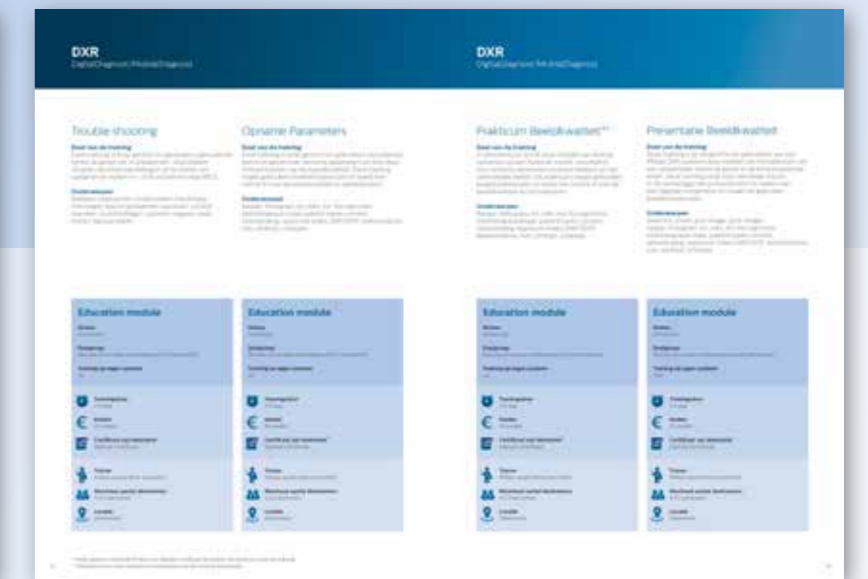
DXR
DigitalDiagnost/MobileDiagnost

Trouble shooting

Doel van de training
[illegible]

Onderwerpen
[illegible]

Opname Parameters

Doel van de training
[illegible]

Onderwerpen
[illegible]

Education module

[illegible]

Education module

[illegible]

DXR
DigitalDiagnost/MobileDiagnost

Praktikum Beeldkwaliteit**

Doel van de training
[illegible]

Onderwerpen
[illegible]

Presentatie Beeldkwaliteit

Doel van de training
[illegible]

Onderwerpen
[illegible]

Education module

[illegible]

Education module

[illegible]

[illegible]